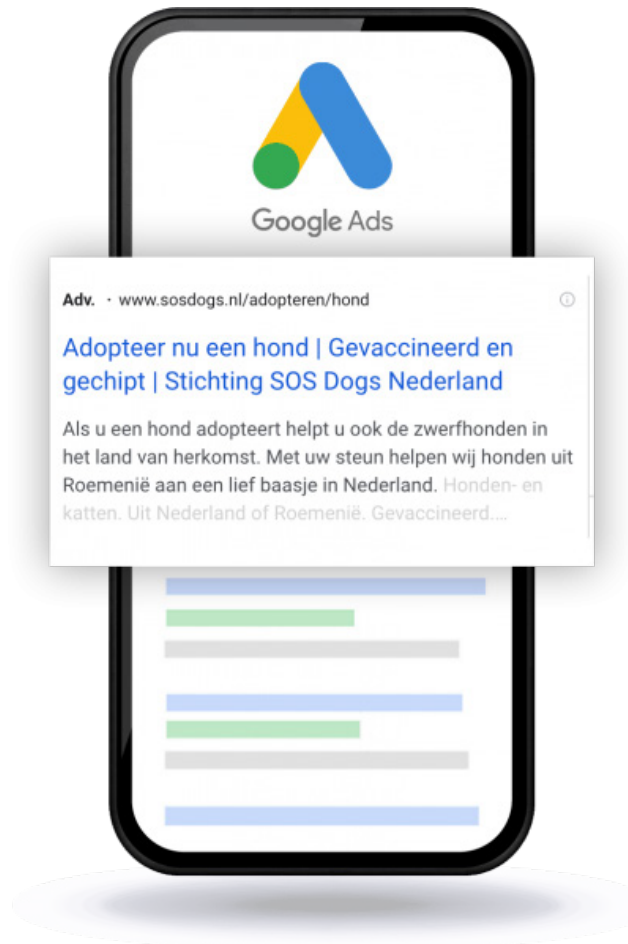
Google Ads

Adv. · www.sosdogs.nl/adopteren/hond

Adopteer nu een hond | Gevaccineerd en gechipt | Stichting SOS Dogs Nederland

Als u een hond adopteert helpt u ook de zwerfhonden in het land van herkomst. Met uw steun helpen wij honden uit Roemenië aan een lief baasje in Nederland. Honden- en katten. Uit Nederland of Roemenië. Gevaccineerd....